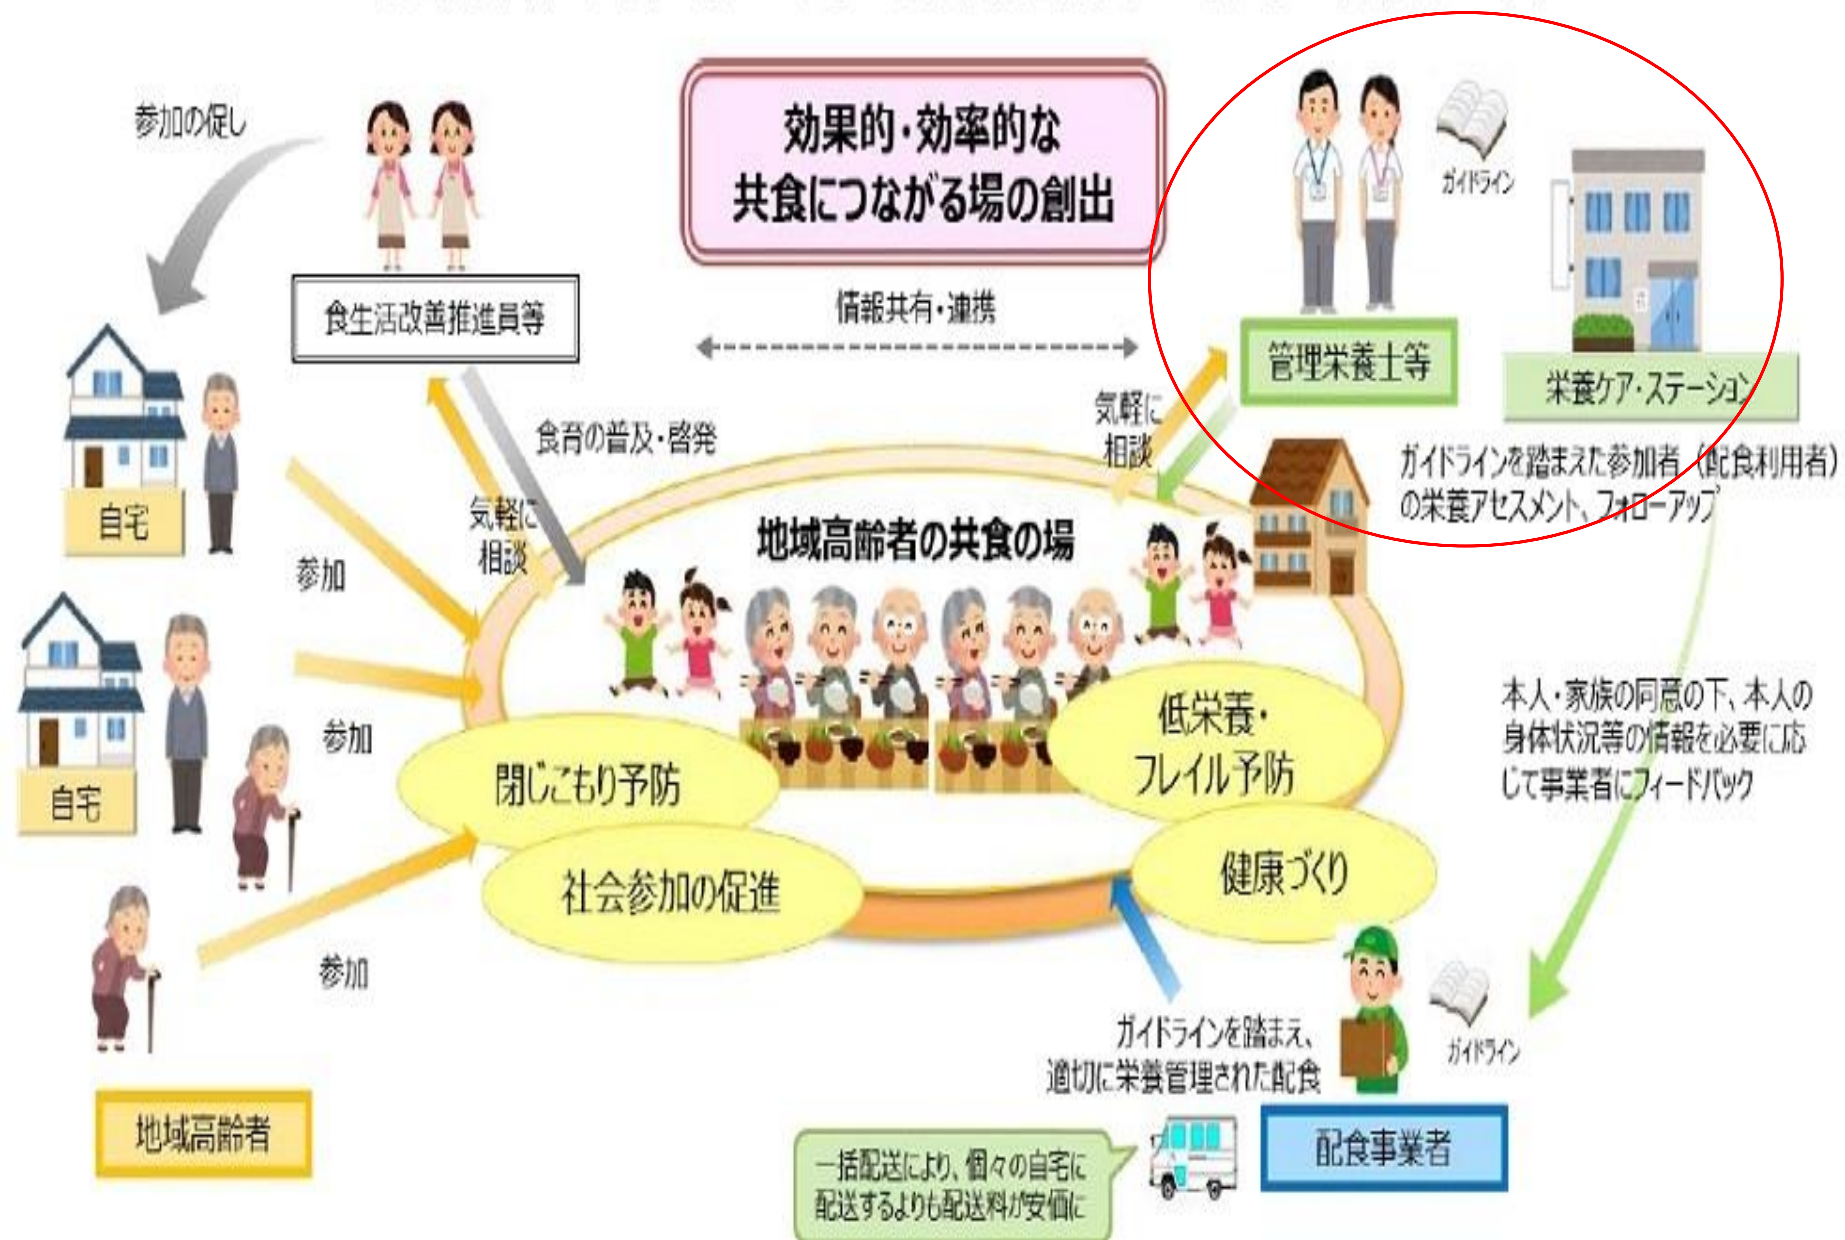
効果的・効率的な
共食につながる場の創出

参加の促し

食生活改善推進員等

情報共有・連携

ガイドライン

管理栄養士等

栄養ケア・ステーション

自宅

自宅

参加

参加

参加

食育の普及・啓発

気軽に相談

気軽に相談

ガイドラインを踏まえた参加者（配食利用者）の栄養アセスメント、フォローアップ

地域高齢者の共食の場

閉じこもり予防

低栄養・フレイル予防

社会参加の促進

健康づくり

本人・家族の同意の下、本人の身体状況等の情報を必要に応じて事業者にフィードバック

ガイドラインを踏まえ、適切に栄養管理された配食

ガイドライン

地域高齢者

一括配送により、個々の自宅に配送するよりも配送料が安価に

配食事業者